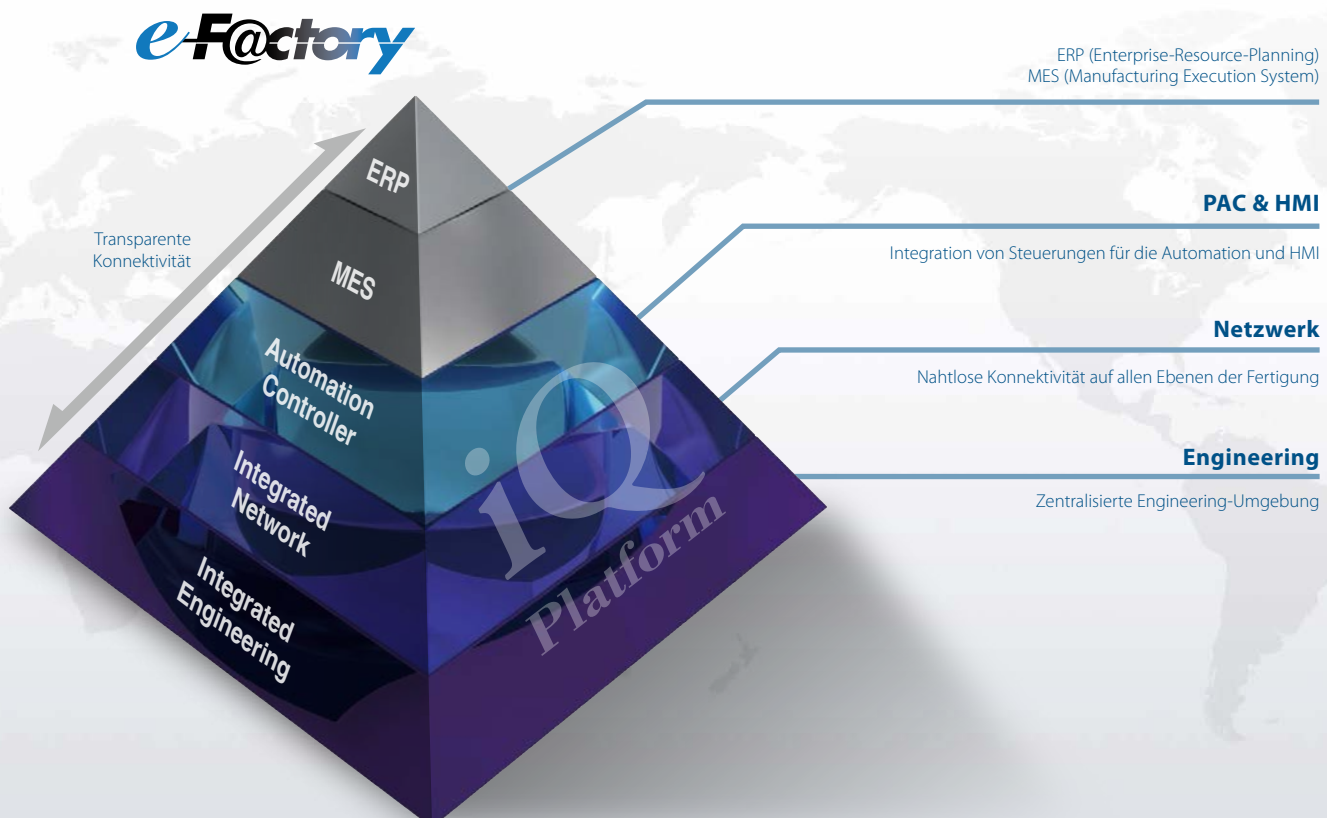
e-F@ctory

ERP (Enterprise-Resource-Planning)
MES (Manufacturing Execution System)

Transparente Konnektivität

ERP

MES

Automation Controller

Integrated Network

Integrated Engineering

iQ Platform

PAC & HMI

Integration von Steuerungen für die Automation und HMI

Netzwerk

Nahtlose Konnektivität auf allen Ebenen der Fertigung

Engineering

Zentralisierte Engineering-Umgebung